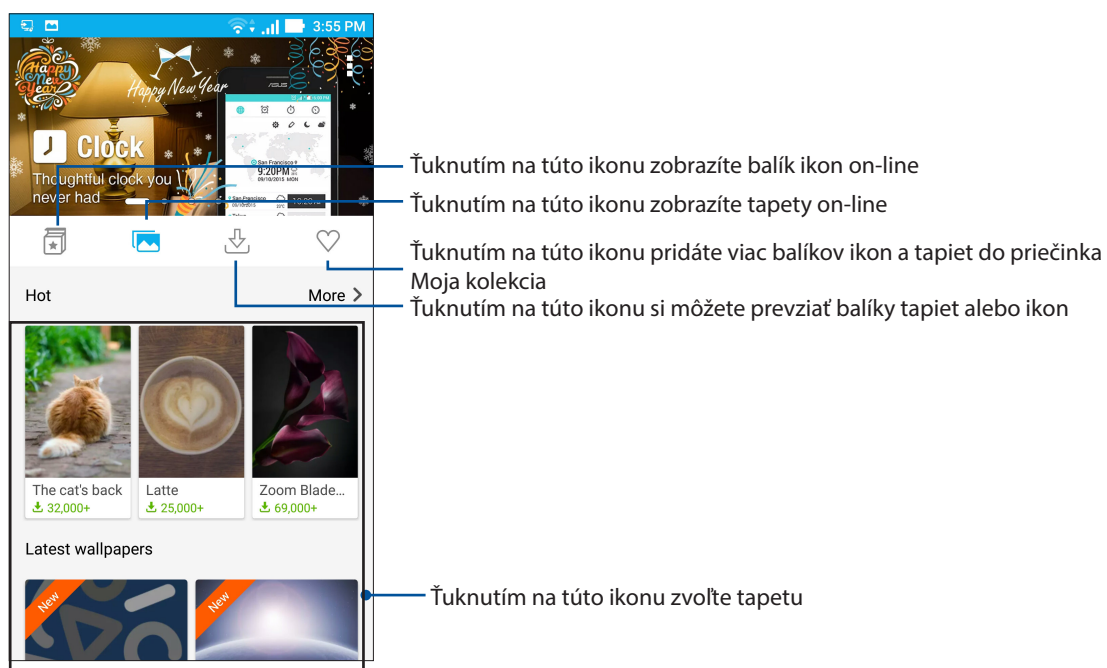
3:55 PM

Happy New Year

Happy New Year

Clock

Thoughtful clock you never had

9:20PM

San Francisco

Ťuknutím na túto ikonu zobrazíte balík ikon on-line

Ťuknutím na túto ikonu zobrazíte tapety on-line

Ťuknutím na túto ikonu pridáte viac balíkov ikon a tapiet do priečinka Moja kolekcia

Hot

More

Ťuknutím na túto ikonu si môžete prevziať balíky tapiet alebo ikon

The cat's back
32,000+

Latte
25,000+

Zoom Blade...
69,000+

Latest wallpapers

New

New

Ťuknutím na túto ikonu zvoľte tapetu